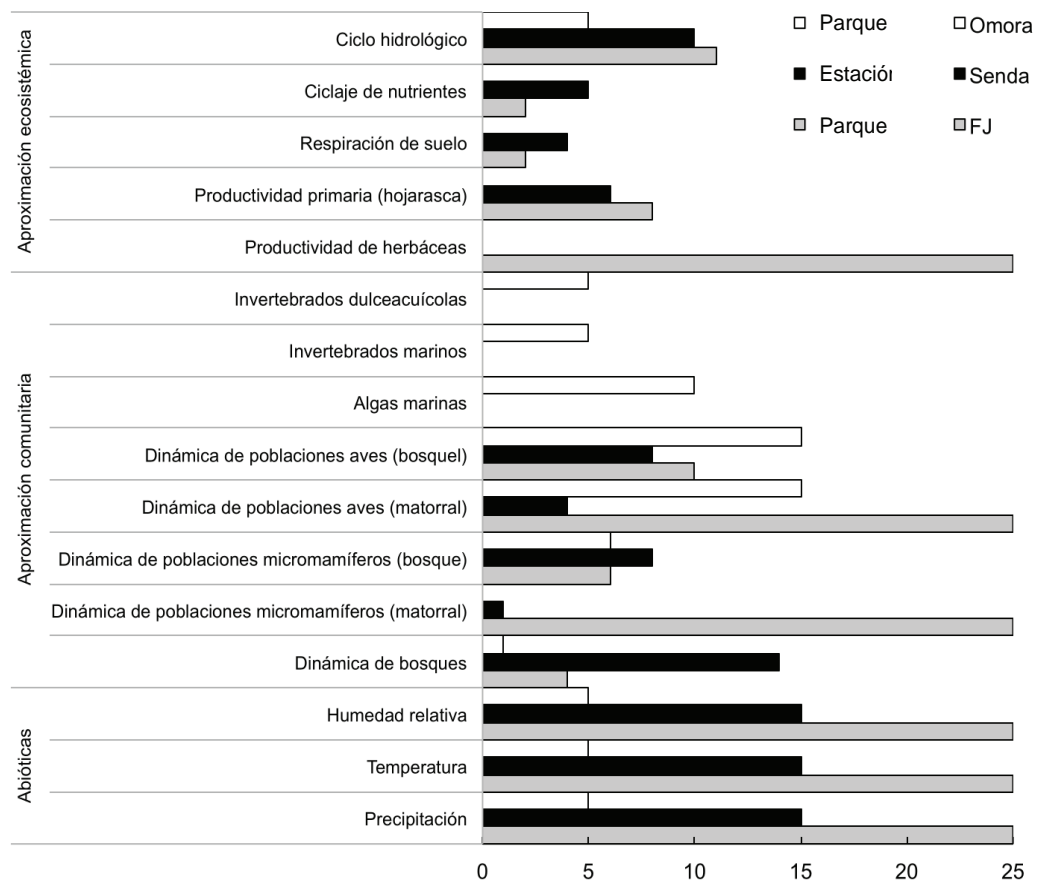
Aproximación ecosistémica

Ciclo hidrológico
Ciclaje de nutrientes
Respiración de suelo
Productividad primaria (hojarasca)
Productividad de herbáceas

Aproximación comunitaria

Invertebrados dulceacuícolas
Invertebrados marinos
Algas marinas
Dinámica de poblaciones aves (bosquel)
Dinámica de poblaciones aves (matorral)
Dinámica de poblaciones micromamíferos (bosque)
Dinámica de poblaciones micromamíferos (matorral)
Dinámica de bosques

Abióticas

Humedad relativa
Temperatura
Precipitación

0 5 10 15 20 25

□ Parque □Omora
■ Estacióı ■Senda
■ Parque ■FJ